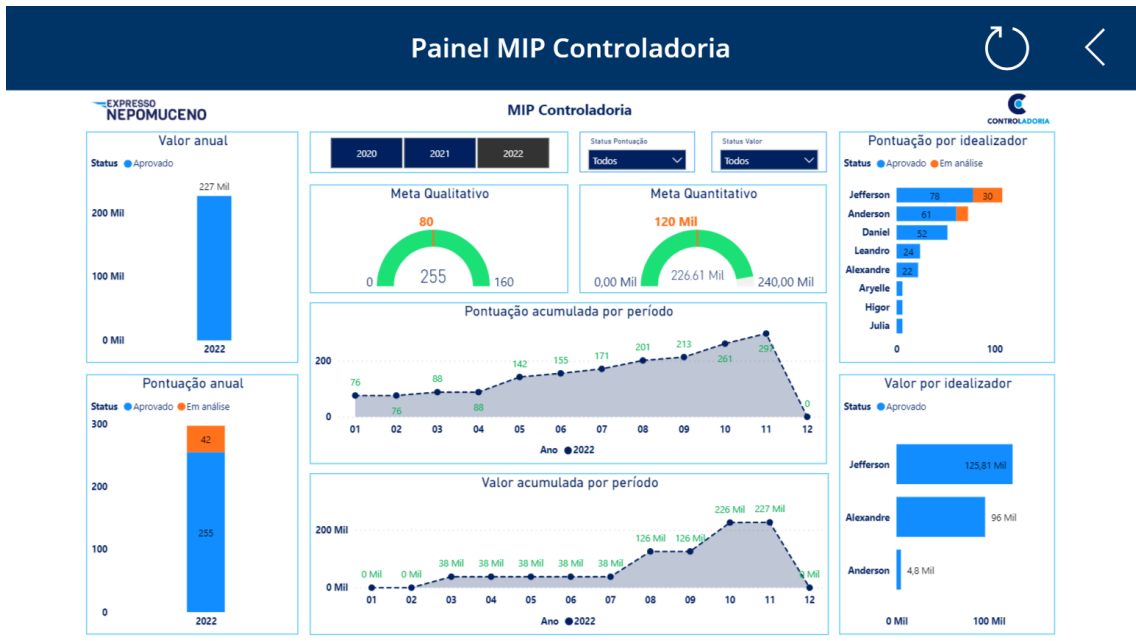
Painel MIP Controladoria

EXPRESSO NEPOMUCENO

MIP Controladoria

CONTROLADORIA

Valor anual
Status ● Aprovado
227 Mil
200 Mil
100 Mil
0 Mil
2022

2020 | 2021 | 2022

Status Pontuação
Todos

Status Valor
Todos

Meta Qualitativo
80
0
255
160

Meta Quantitativo
120 Mil
0,00 Mil
226.61 Mil
240,00 Mil

Pontuação por idealizador
Status ● Aprovado ● Em análise
Jefferson 78 30
Anderson 61
Daniel 52
Leandro 24
Alexandre 22
Aryelle
Higor
Julia
0
100

Pontuação acumulada por período
200
0
76
76
88
88
142
155
171
201
213
261
297
0
01 02 03 04 05 06 07 08 09 10 11 12
Ano ● 2022

Pontuação anual
Status ● Aprovado ● Em análise
300
200
100
0
42
255
2022

Valor acumulada por período
200 Mil
0 Mil
0 Mil
0 Mil
38 Mil
38 Mil
38 Mil
38 Mil
38 Mil
126 Mil
126 Mil
226 Mil
227 Mil
0 Mil
01 02 03 04 05 06 07 08 09 10 11 12
Ano ● 2022

Valor por idealizador
Status ● Aprovado
Jefferson 125,81 Mil
Alexandre 96 Mil
Anderson 4,8 Mil
0 Mil
100 Mil